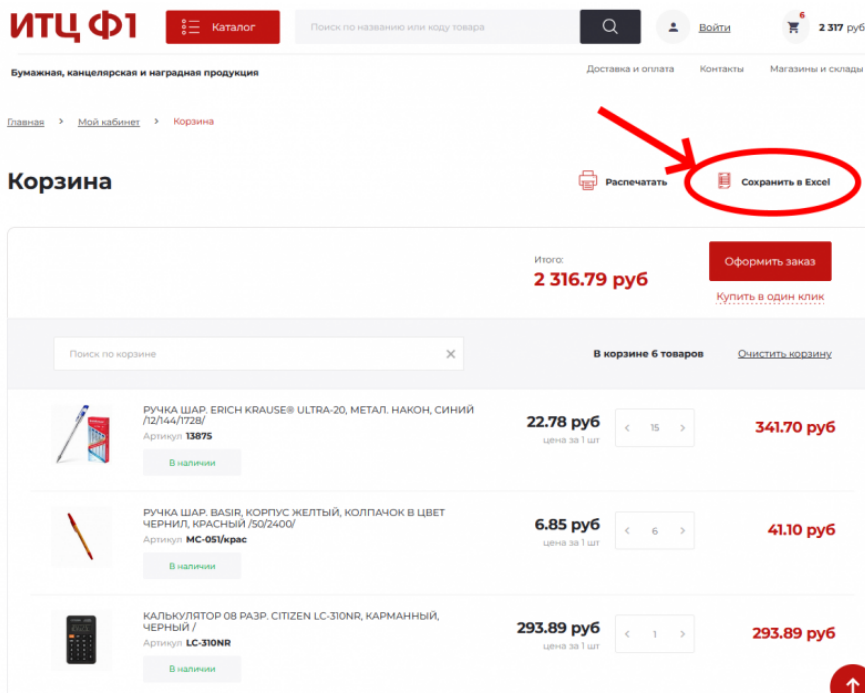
ИТЦ Ф1

Каталог

Поиск по названию или коду товара

Войти

6

2 317 руб

Бумажная, канцелярская и наградная продукция

Доставка и оплата

Контакты

Магазины и склады

Главная > Мой кабинет > Корзина

Корзина

Распечатать

Сохранить в Excel

Итого:

2 316.79 руб

Оформить заказ

Купить в один клик

Поиск по корзине

В корзине 6 товаров

Очистить корзину

РУЧКА ШАР. ERICH KRAUSE® ULTRA-20, МЕТАЛ. НАКОН, СИНИЙ /12/144/1728/

Артикул 13875

В наличии

22.78 руб

цена за 1 шт

15

341.70 руб

РУЧКА ШАР. BASIR, КОРПУС ЖЕЛТЫЙ, КОЛПАЧОК В ЦВЕТ ЧЕРНИЛ, КРАСНЫЙ /50/2400/

Артикул МС-051/крас

В наличии

6.85 руб

цена за 1 шт

6

41.10 руб

КАЛЬКУЛЯТОР 08 РАЗР. CITIZEN LC-310NR, КАРМАННЫЙ, ЧЕРНЫЙ /

Артикул LC-310NR

В наличии

293.89 руб

цена за 1 шт

1

293.89 руб